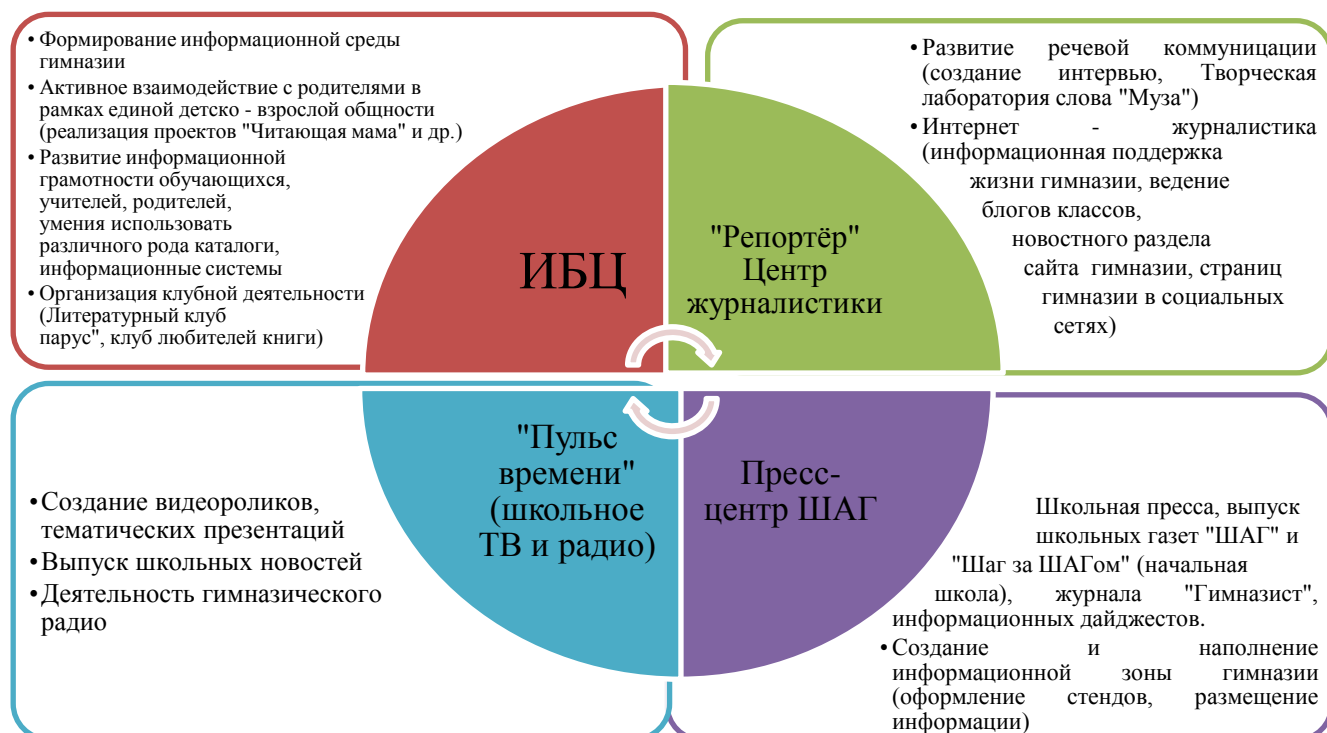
• Формирование информационной среды гимназии
• Активное взаимодействие с родителями в рамках единой детско - взрослой общности (реализация проектов "Читающая мама" и др.)
• Развитие информационной грамотности обучающихся, учителей, родителей, умения использовать различного рода каталоги, информационные системы
• Организация клубной деятельности (Литературный клуб парус", клуб любителей книги)

ИБЦ

• Развитие речевой коммуникации (создание интервью, Творческая лаборатория слова "Муза")
• Интернет - журналистика (информационная поддержка жизни гимназии, ведение блогов классов, новостного раздела сайта гимназии, страниц гимназии в социальных сетях)

"Репортёр" Центр журналистики

"Пульс времени" (школьное ТВ и радио)

• Создание видеороликов, тематических презентаций
• Выпуск школьных новостей
• Деятельность гимназического радио

Пресс-центр ШАГ

Школьная пресса, выпуск школьных газет "ШАГ" и "Шаг за ШАГом" (начальная школа), журнала "Гимназист", информационных дайджестов.
• Создание и наполнение информационной зоны гимназии (оформление стендов, размещение информации)